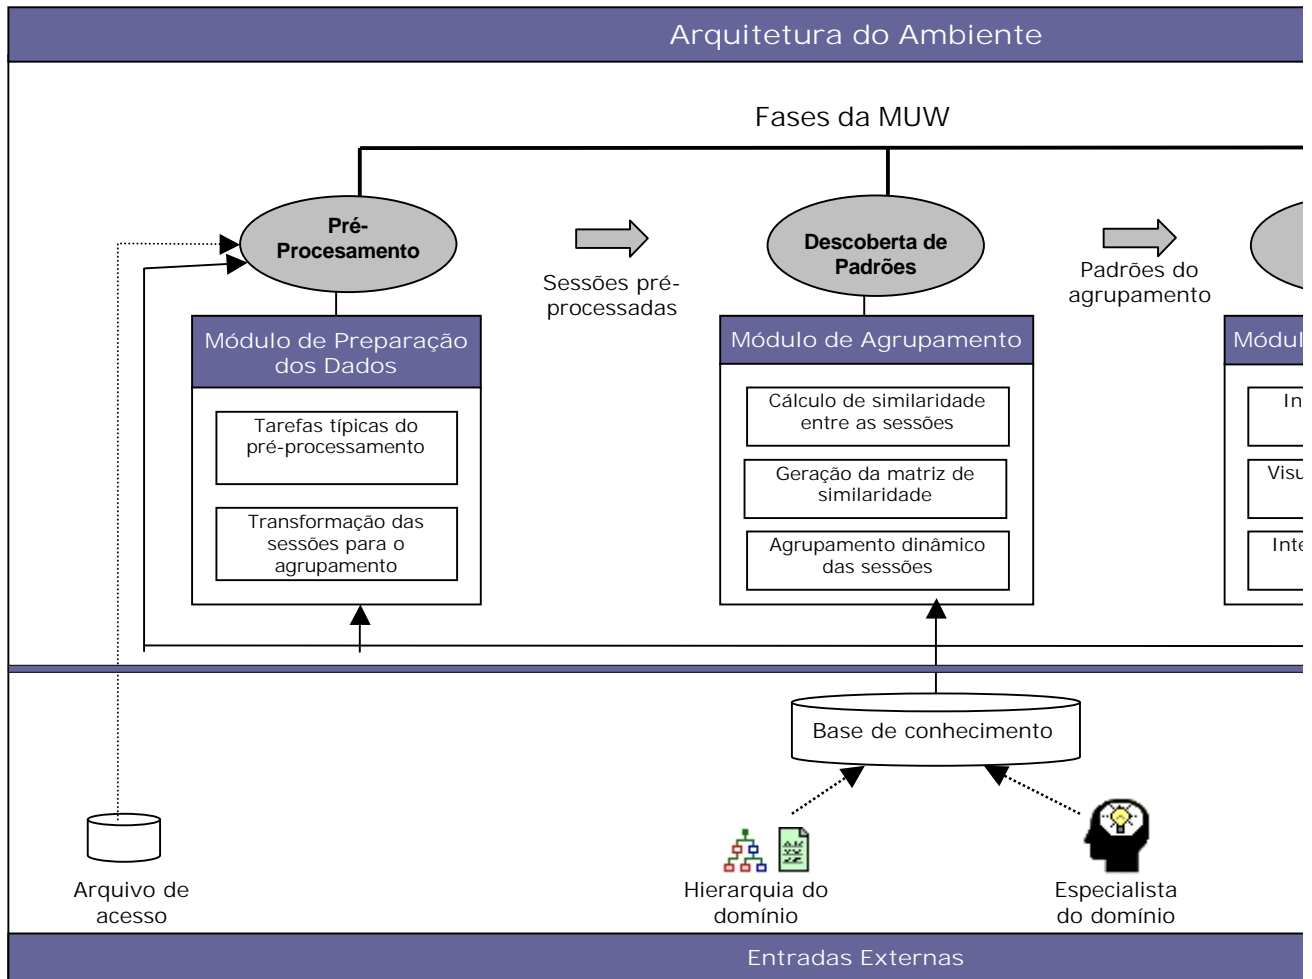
Arquitetura do Ambiente

Fases da MUW

Pré-Procesamento

Sessões pré-processadas

Descoberta de Padrões

Padrões do agrupamento

Módulo de Preparação dos Dados

Tarefas típicas do pré-processamento

Transformação das sessões para o agrupamento

Módulo de Agrupamento

Cálculo de similaridade entre as sessões

Geração da matriz de similaridade

Agrupamento dinâmico das sessões

Módul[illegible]

In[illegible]

Visu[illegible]

Inte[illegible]

Base de conhecimento

Arquivo de acesso

Hierarquia do domínio

Especialista do domínio

Entradas Externas